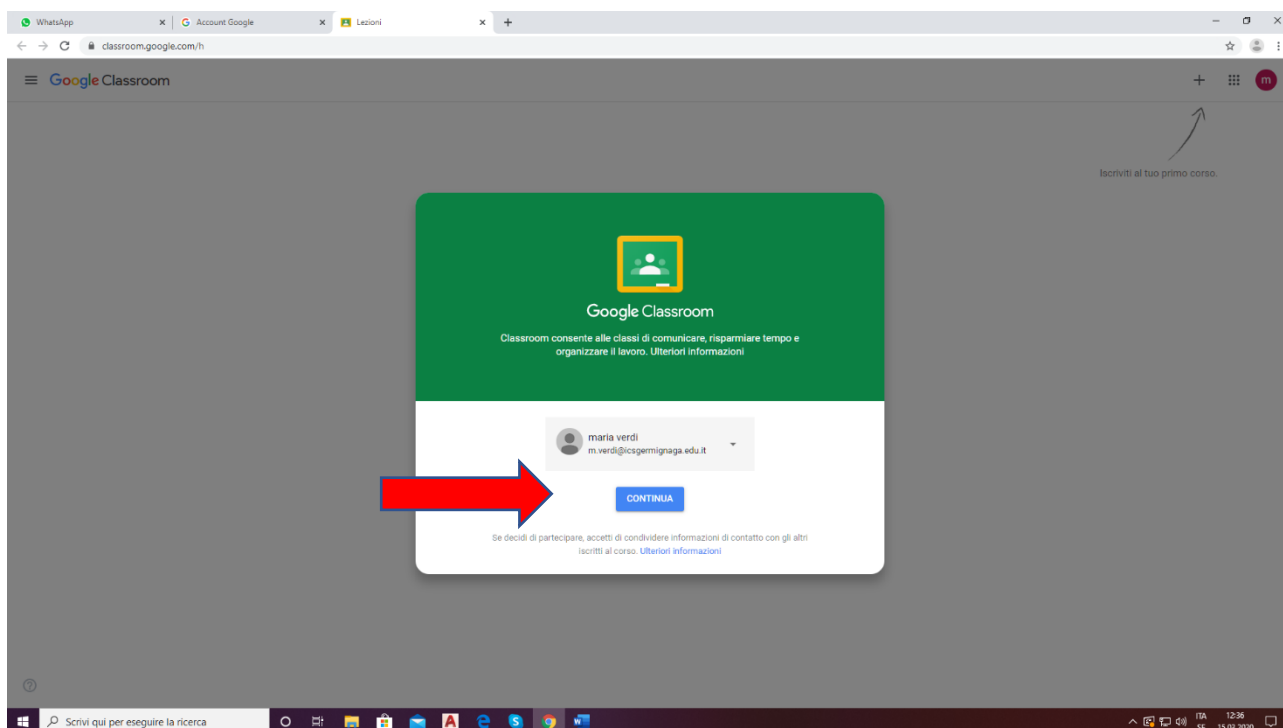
WhatsApp
Account Google
Lezioni
classroom.google.com/h

Google Classroom

Iscriviti al tuo primo corso.

Google Classroom

Classroom consente alle classi di comunicare, risparmiare tempo e organizzare il lavoro. Ulteriori informazioni

maria verdi
m.verdi@icsgermignaga.edu.it

CONTINUA

Se decidi di partecipare, accetti di condividere informazioni di contatto con gli altri iscritti al corso. Ulteriori informazioni

Scrivi qui per eseguire la ricerca

ITA
12:36
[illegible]